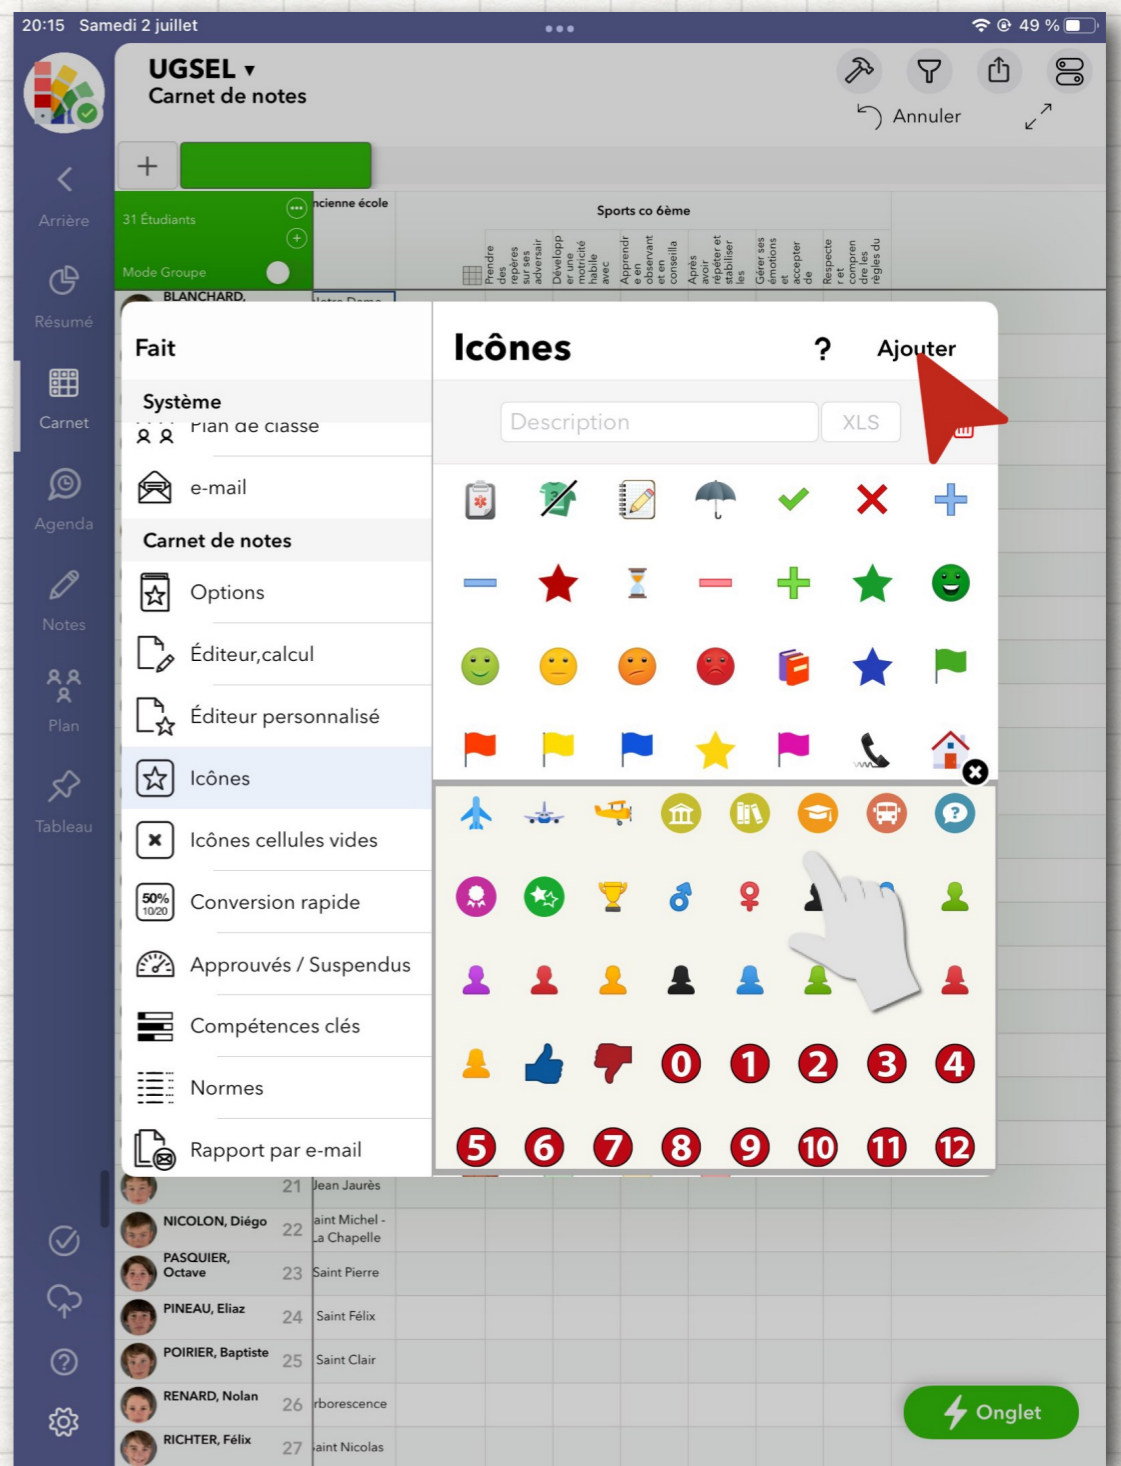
20:15 Samedi 2 juillet

49 %

UGSEL ▾
Carnet de notes

Annuler

Arrière

Résumé

Carnet

Agenda

Notes

Plan

Tableau

+

31 Étudiants

Mode Groupe

ncienne école

Sports co 6ème

Prendre des repères sur ses adversair

Développ er une motricité habile avec

Apprendr e en observant et en conseilla

Après avoir répéter et stabiliser les

Gérer ses émotions et accepter de

Respecte r et compren dre les règles du

BLANCHARD,

Fait

Système

Plan de classe

e-mail

Carnet de notes

Options

Éditeur,calcul

Éditeur personnalisé

Icônes

Icônes cellules vides

50% 10/20 Conversion rapide

Approuvés / Suspendus

Compétences clés

Normes

Rapport par e-mail

Icônes

?

Ajouter

Description

XLS

0 1 2 3 4

5 6 7 8 9 10 11 12

21 Jean Jaurès

NICOLON, Diégo 22 aint Michel - La Chapelle

PASQUIER, Octave 23 Saint Pierre

PINEAU, Eliaz 24 Saint Félix

POIRIER, Baptiste 25 Saint Clair

RENARD, Nolan 26 rborescence

RICHTER, Félix 27 aint Nicolas

Onglet